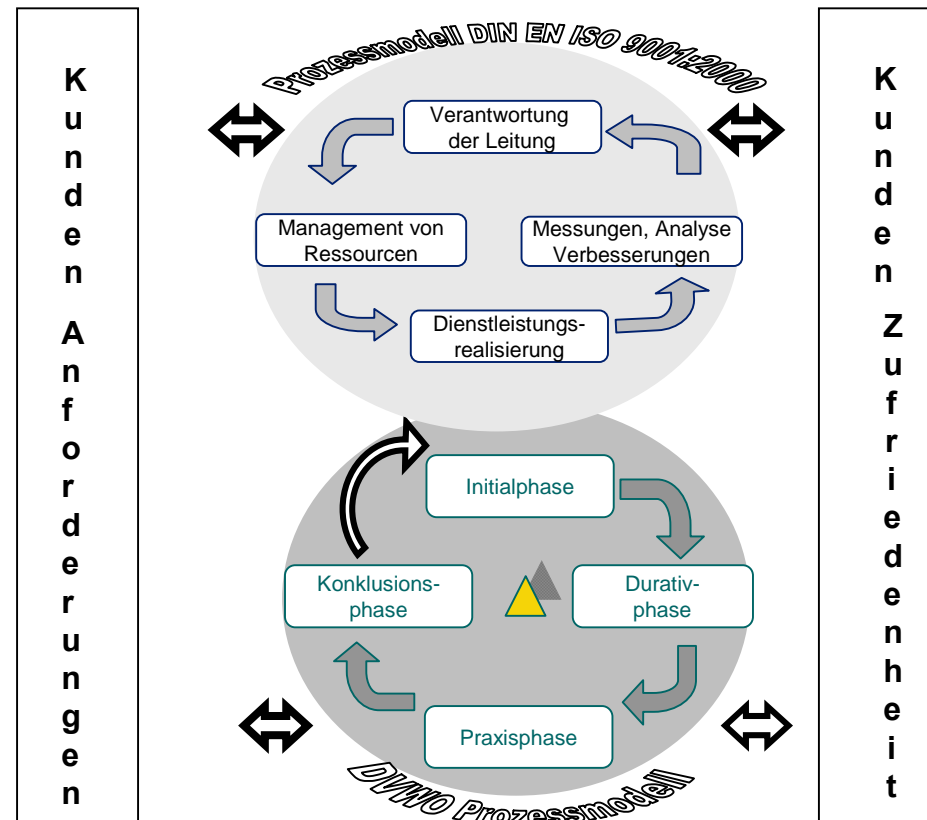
Kunden Anforderungen

Prozessmodell DIN EN ISO 9001:2000

Verantwortung der Leitung

Management von Ressourcen

Messungen, Analyse Verbesserungen

Dienstleistungsrealisierung

Initialphase

Konklusionsphase

Durativphase

Praxisphase

DIWO Prozessmodell

Kunden Zufriedenheit